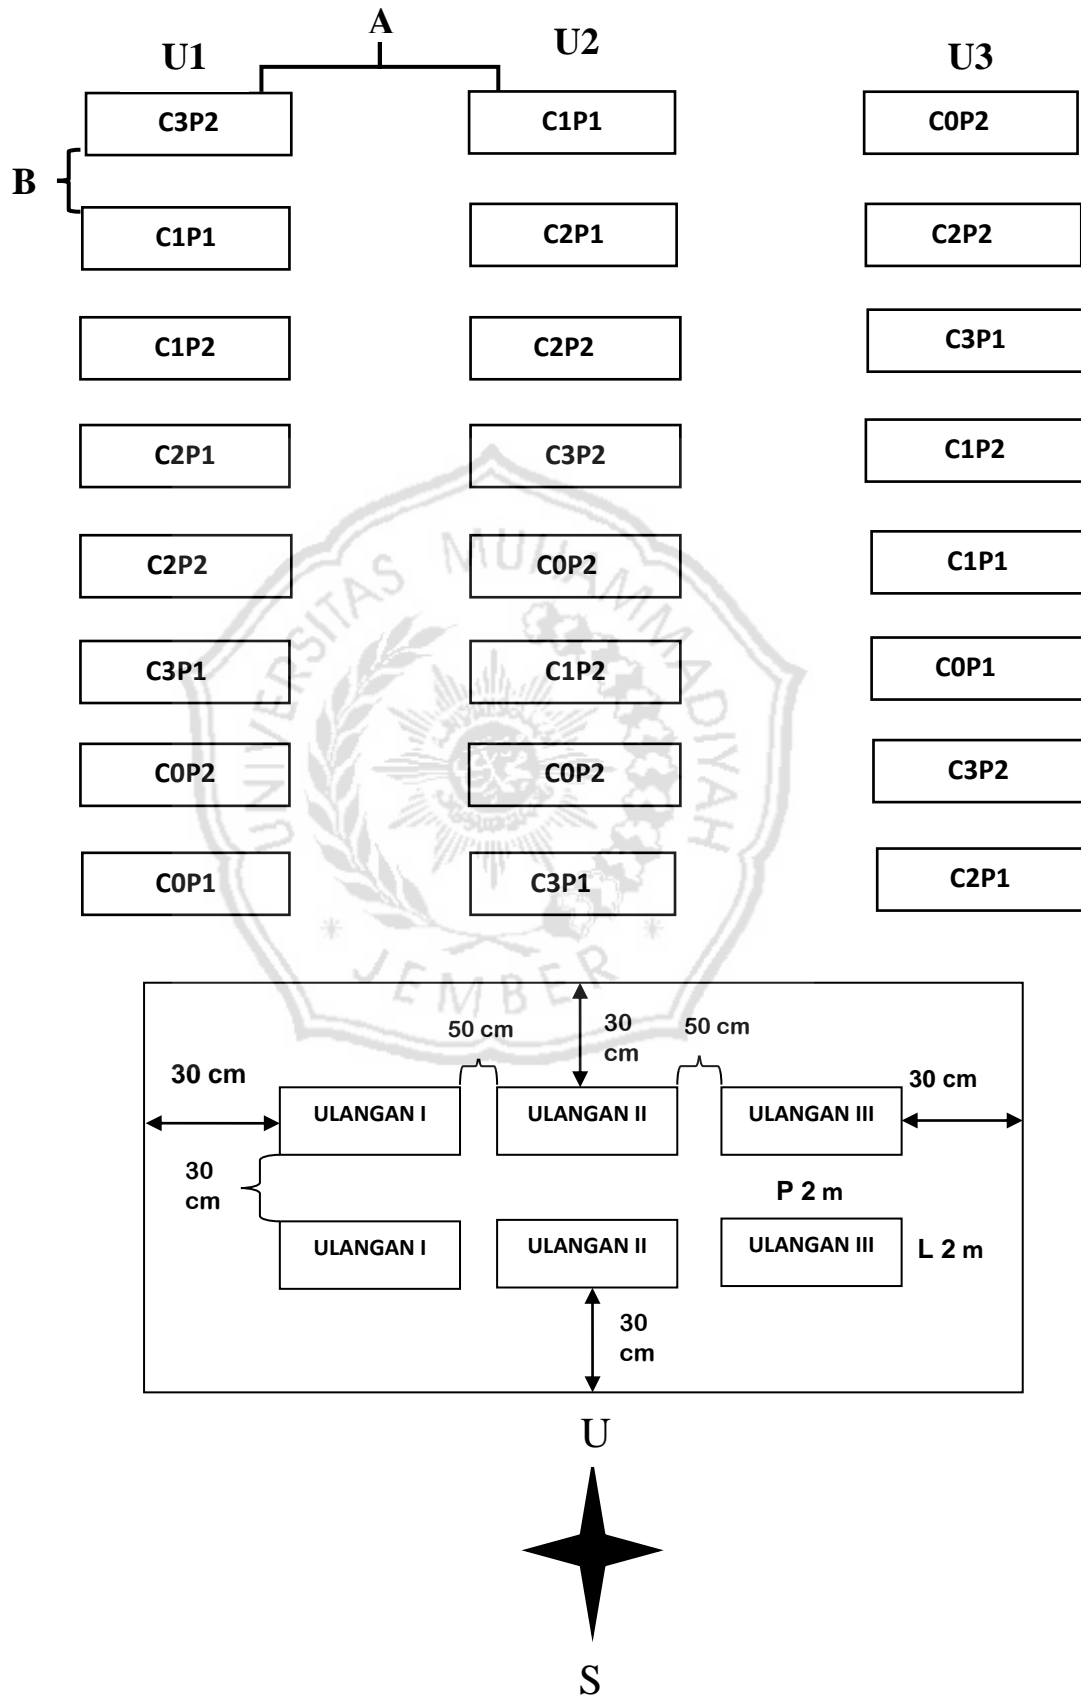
A

U1

U2

U3

B

| U1 | U2 | U3 |
|---|---|---|
| C3P2 | C1P1 | C0P2 |
| C1P1 | C2P1 | C2P2 |
| C1P2 | C2P2 | C3P1 |
| C2P1 | C3P2 | C1P2 |
| C2P2 | C0P2 | C1P1 |
| C3P1 | C1P2 | C0P1 |
| C0P2 | C0P2 | C3P2 |
| C0P1 | C3P1 | C2P1 |

UNIVERSITAS MUHAMMADIYAH JEMBER

30 cm

50 cm

30 cm

50 cm

30 cm

ULANGAN I

ULANGAN II

ULANGAN III

30 cm

P 2 m

ULANGAN I

ULANGAN II

ULANGAN III

L 2 m

30 cm

U

S